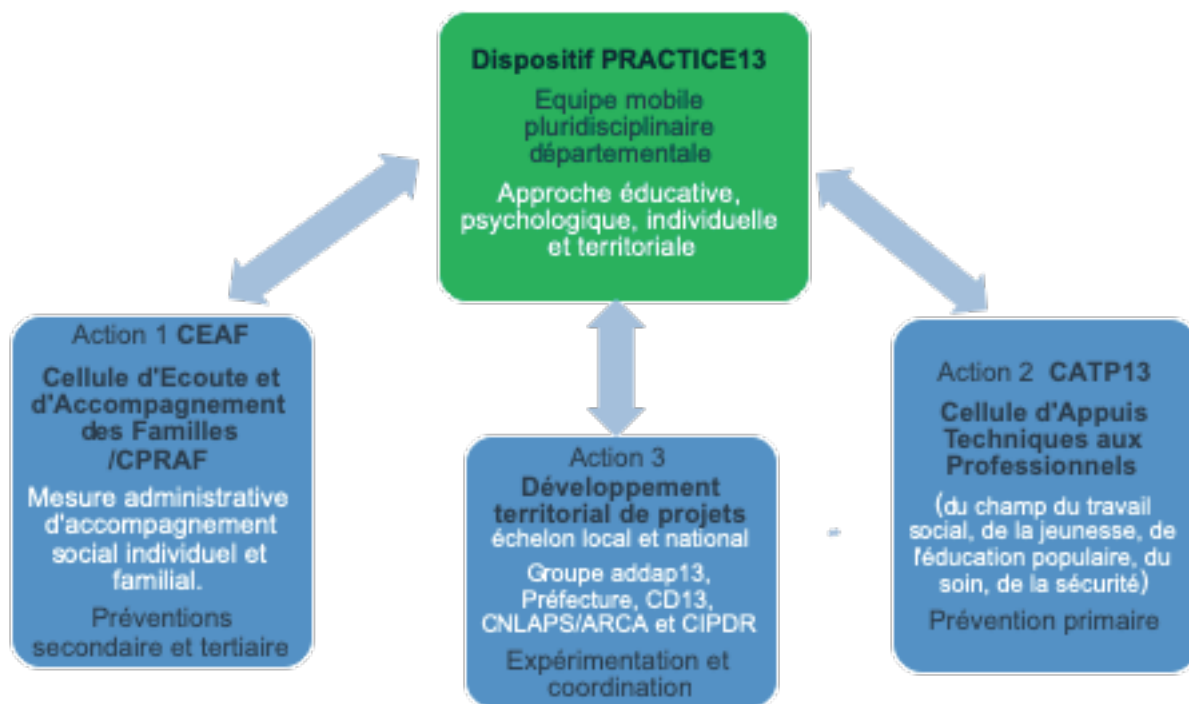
Dispositif PRACTICE13

Equipe mobile pluridisciplinaire départementale

Approche éducative, psychologique, individuelle et territoriale

Action 1 CEAF

Cellule d'Ecoute et d'Accompagnement des Familles /CPRAF

Mesure administrative d'accompagnement social individuel et familial.

Préventions secondaire et tertiaire

Action 3

Développement territorial de projets

échelon local et national

Groupe addap13, Préfecture, CD13, CNLAPS/ARCA et CIPDR

Expérimentation et coordination

Action 2 CATP13

Cellule d'Appuis Techniques aux Professionnels

(du champ du travail social, de la jeunesse, de l'éducation populaire, du soin, de la sécurité)

Prévention primaire